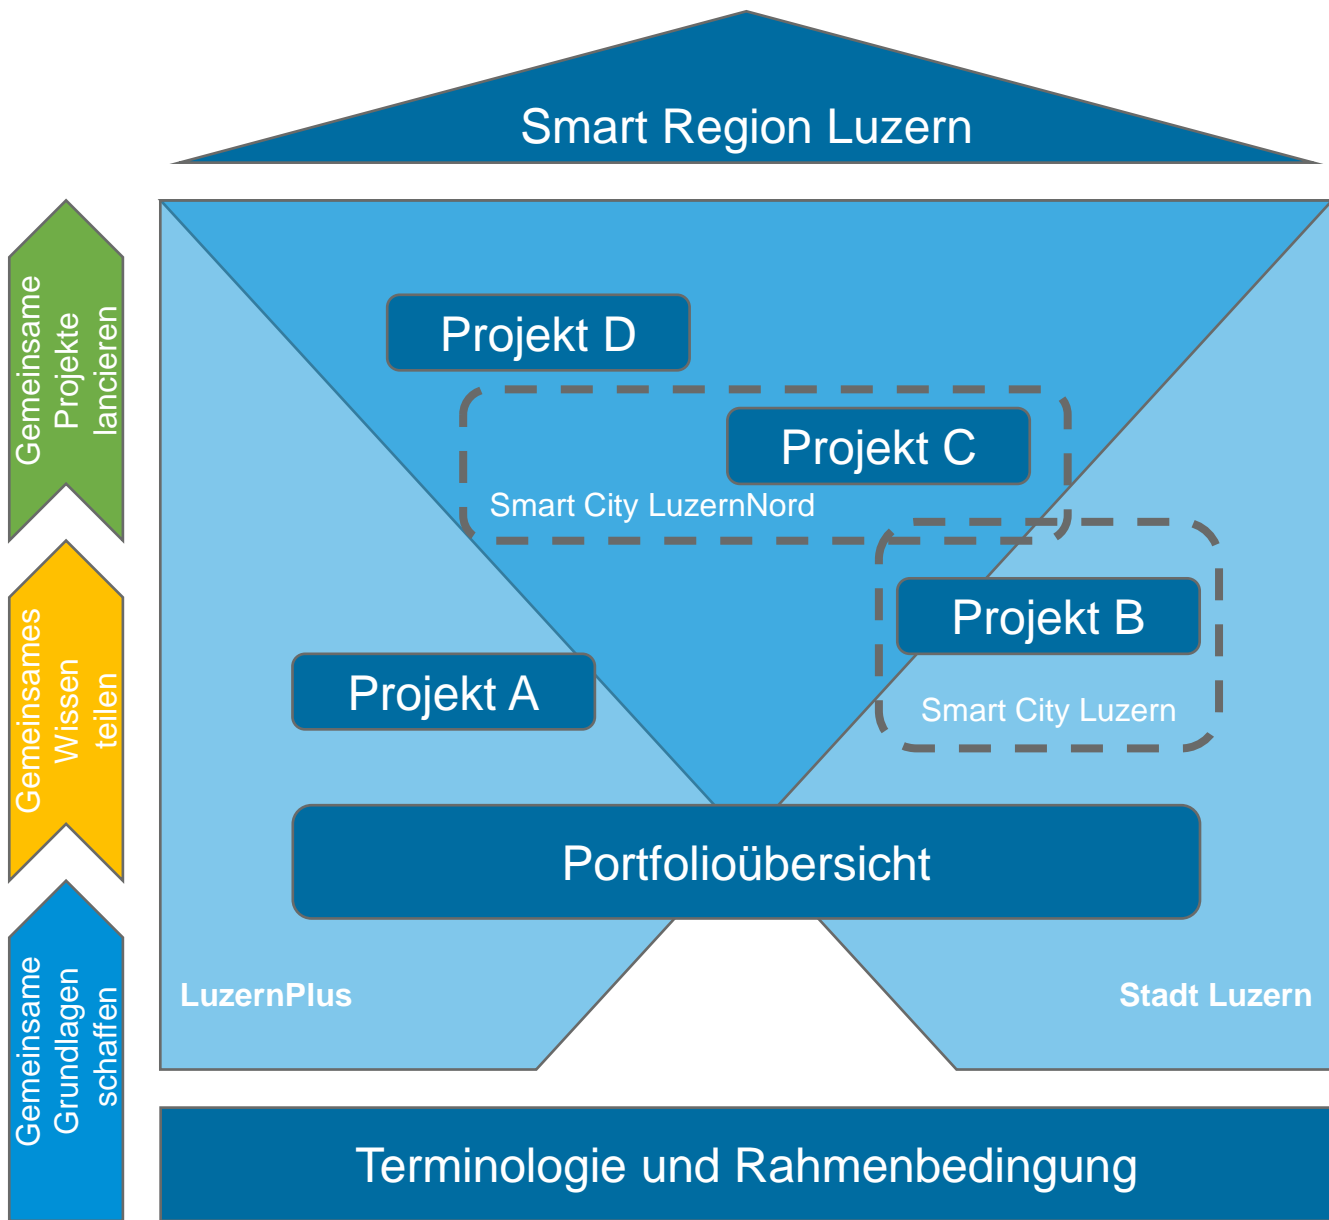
Smart Region Luzern

Gemeinsame Projekte lancieren

Gemeinsames Wissen teilen

Gemeinsame Grundlagen schaffen

Projekt D

Projekt C

Smart City LuzernNord

Projekt B

Smart City Luzern

Projekt A

Portfolioübersicht

LuzernPlus

Stadt Luzern

Terminologie und Rahmenbedingung